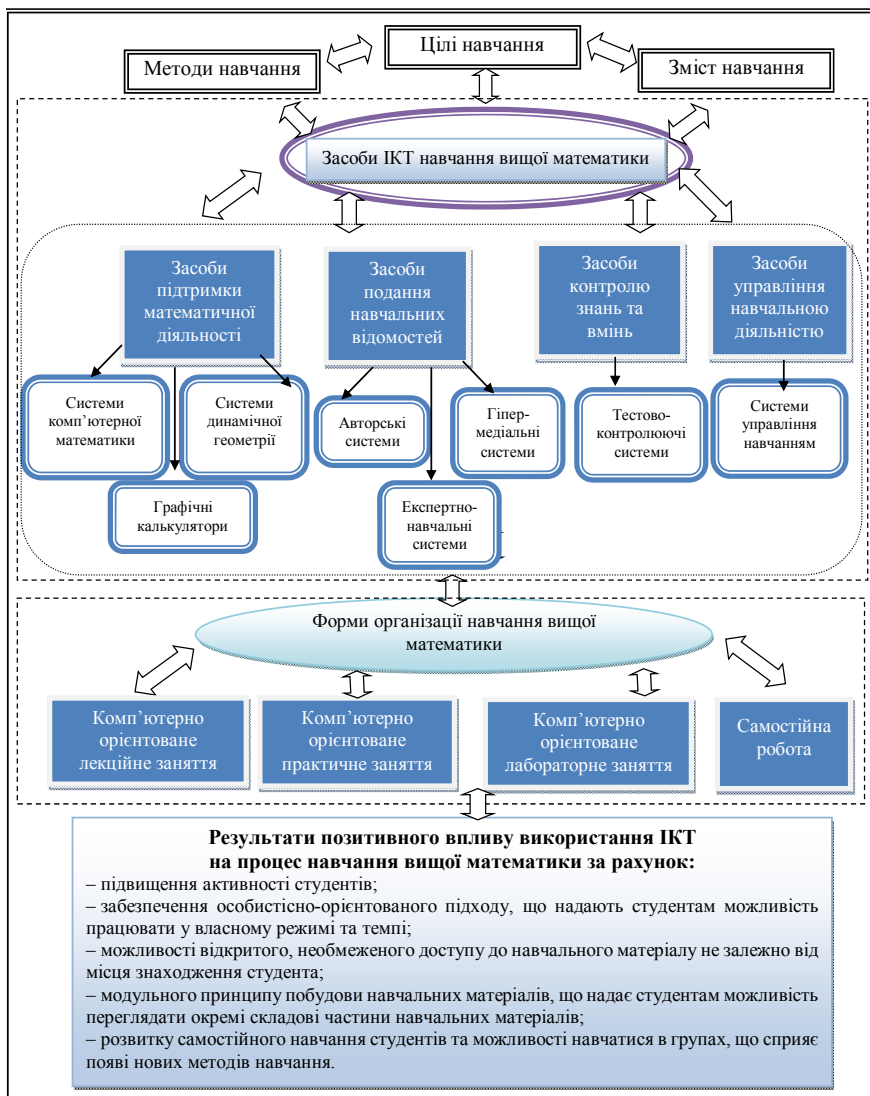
Цілі навчання

Методи навчання

Зміст навчання

Засоби ІКТ навчання вищої математики

Засоби підтримки математичної діяльності

Засоби подання навчальних відомостей

Засоби контролю знань та вмінь

Засоби управління навчальною діяльністю

Системи комп'ютерної математики

Системи динамічної геометрії

Графічні калькулятори

Авторські системи

Гіпер-медіальні системи

Експертно-навчальні системи

Тестово-контролюючі системи

Системи управління навчанням

Форми організації навчання вищої математики

Комп'ютерно орієнтоване лекційне заняття

Комп'ютерно орієнтоване практичне заняття

Комп'ютерно орієнтоване лабораторне заняття

Самостійна робота

Результати позитивного впливу використання ІКТ на процес навчання вищої математики за рахунок:

– підвищення активності студентів;

– забезпечення особистісно-орієнтованого підходу, що надають студентам можливість працювати у власному режимі та темпі;

– можливості відкритого, необмеженого доступу до навчального матеріалу не залежно від місця знаходження студента;

– модульного принципу побудови навчальних матеріалів, що надає студентам можливість переглядати окремі складові частини навчальних матеріалів;

– розвитку самостійного навчання студентів та можливості навчатися в групах, що сприяє появі нових методів навчання.